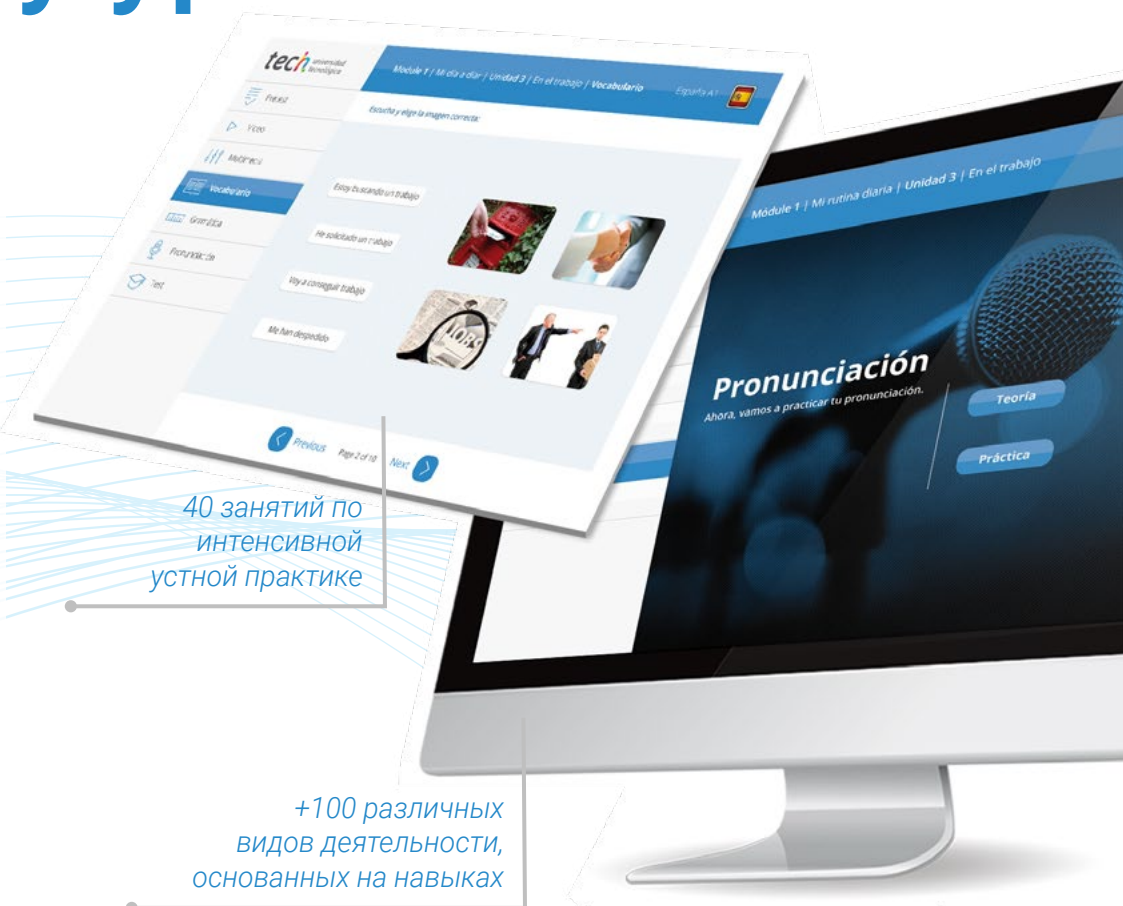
tech universidad tecnológica

Module 1 | Mi día a día | Unidad 3 | En el trabajo | Vocabulario

España A1

Escucha y elige la imagen correcta:

Presaal

Video

Multimedia

Vocabulario

Gramática

Pronunciación

Test

Estoy buscando un trabajo

He solicitado un trabajo

Voy a conseguir trabajo

Me han despedido

Previous Page 2 of 10 Next

Module 1 | Mi rutina diaria | Unidad 3 | En el trabajo

Pronunciación

Ahora, vamos a practicar tu pronunciación.

Teoría

Práctica

40 занятий по интенсивной устной практике

+100 различных видов деятельности, основанных на навыках